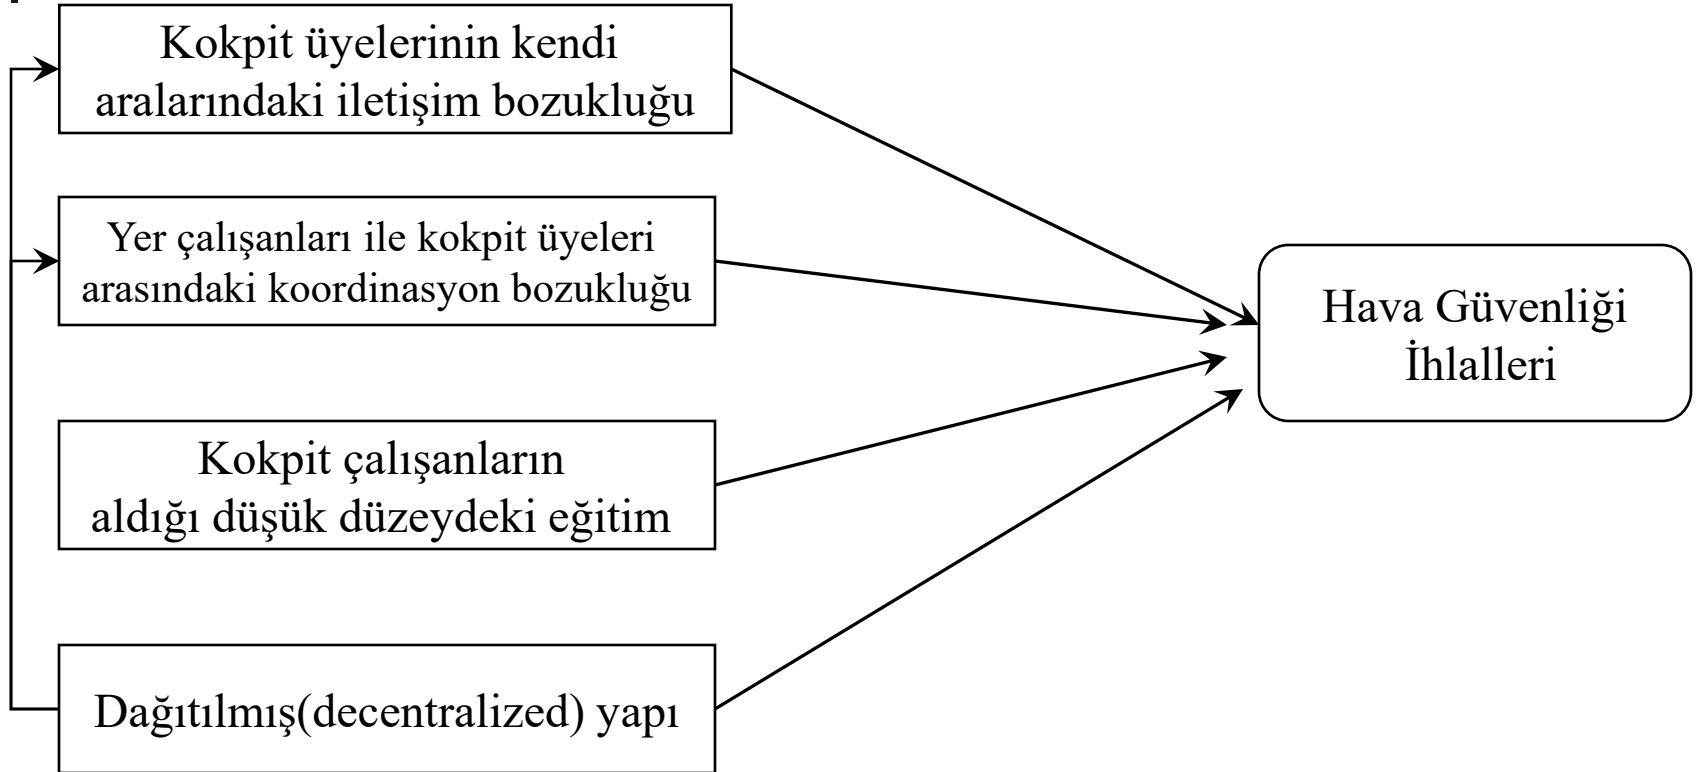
Kokpit üyelerinin kendi aralarındaki iletişim bozukluğu

Yer çalışanları ile kokpit üyeleri arasındaki koordinasyon bozukluğu

Kokpit çalışanların aldığı düşük düzeydeki eğitim

Dağıtılmış(decentralized) yapı

Hava Güvenliği İhlalleri